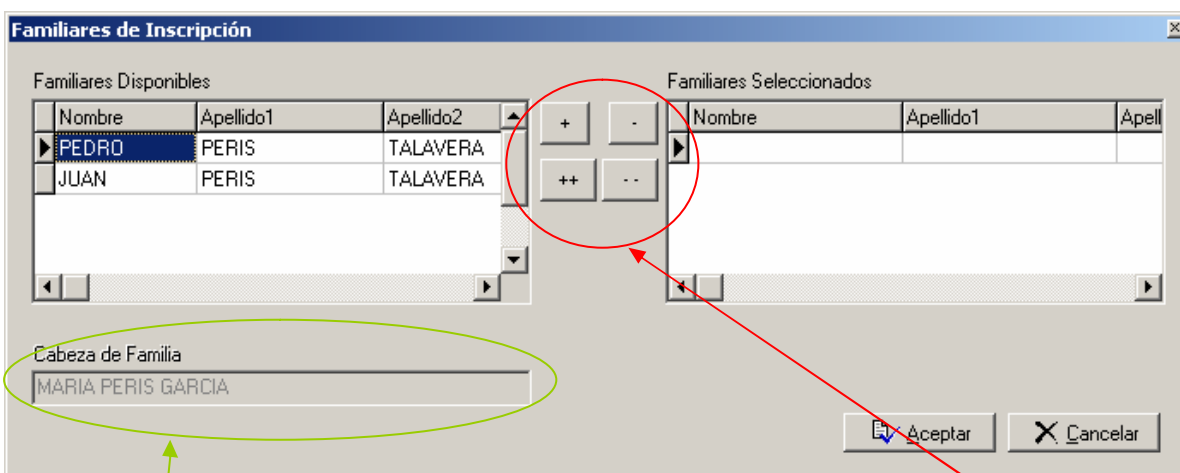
Familiares de Inscripción

Familiares Disponibles

| Nombre | Apellido1 | Apellido2 |
|---|---|---|
| PEDRO | PERIS | TALAVERA |
| JUAN | PERIS | TALAVERA |

+ -

++ - -

Familiares Seleccionados

| Nombre | Apellido1 | Apell |
|---|---|---|
| | | |

Cabeza de Familia

MARIA PERIS GARCIA

Aceptar

Cancelar